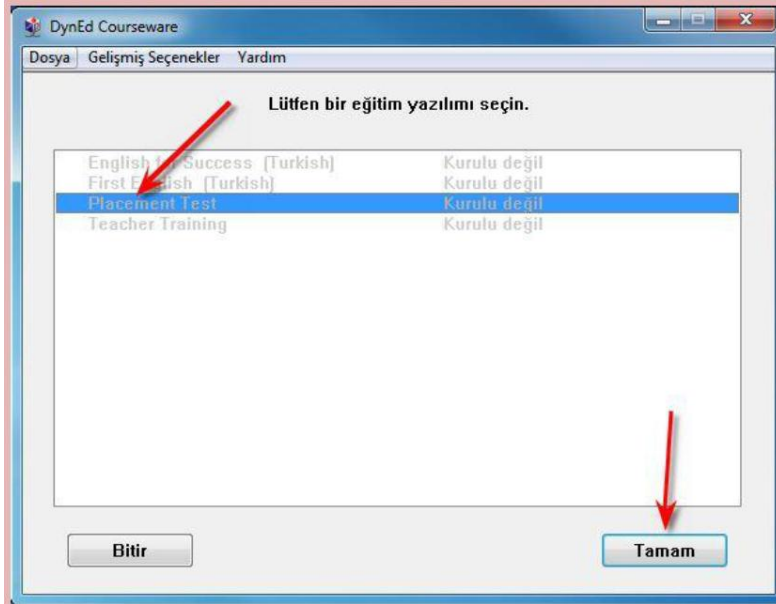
DynEd Courseware

Dosya Gelişmiş Seçenekler Yardım

Lütfen bir eğitim yazılımı seçin.

| | |
|---|---|
| English f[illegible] Success (Turkish) | Kurulu değil |
| First E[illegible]ish (Turkish) | Kurulu değil |
| Placement Test | Kurulu değil |
| Teacher Training | Kurulu değil |

Bitir

Tamam